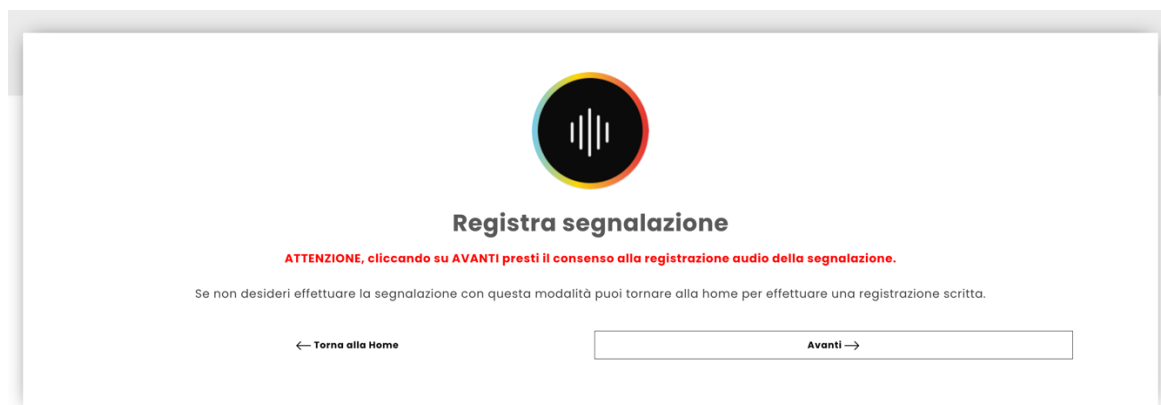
Registra segnalazione

ATTENZIONE, cliccando su AVANTI presti il consenso alla registrazione audio della segnalazione.

Se non desideri effettuare la segnalazione con questa modalità puoi tornare alla home per effettuare una registrazione scritta.

⟵ Torna alla Home

Avanti ⟶